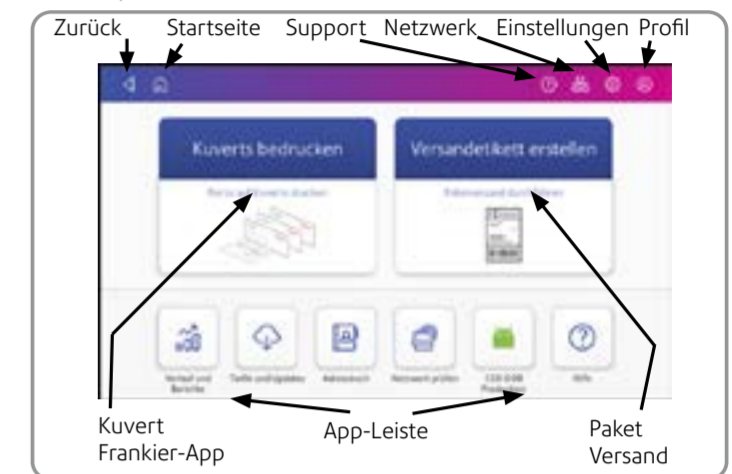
Zurück Startseite Support Netzwerk Einstellungen Profil

Kuverts bedrucken

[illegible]

Versandetikett erstellen

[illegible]

Verlauf und Berichte

Tarife und Updates

Adressbuch

Netzwerk prüfen

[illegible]

Hilfe

Kuvert Frankier-App

App-Leiste

Paket Versand